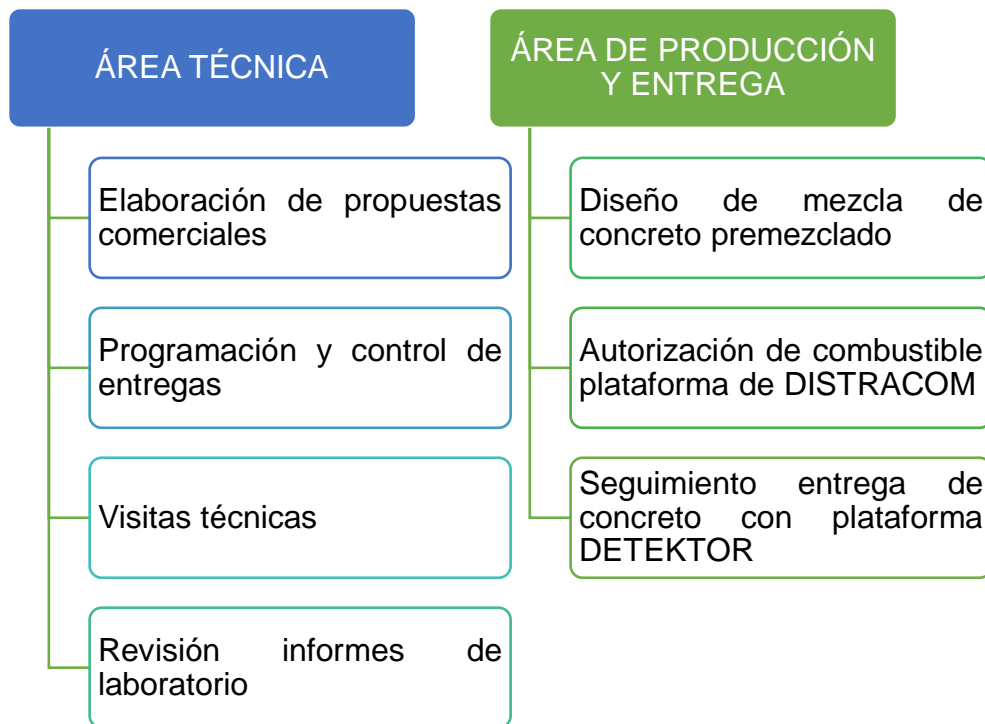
ÁREA TÉCNICA

Elaboración de propuestas comerciales

Programación y control de entregas

Visitas técnicas

Revisión informes de laboratorio

ÁREA DE PRODUCCIÓN Y ENTREGA

Diseño de mezcla de concreto premezclado

Autorización de combustible plataforma de DISTRACOM

Seguimiento entrega de concreto con plataforma DETEKTOR